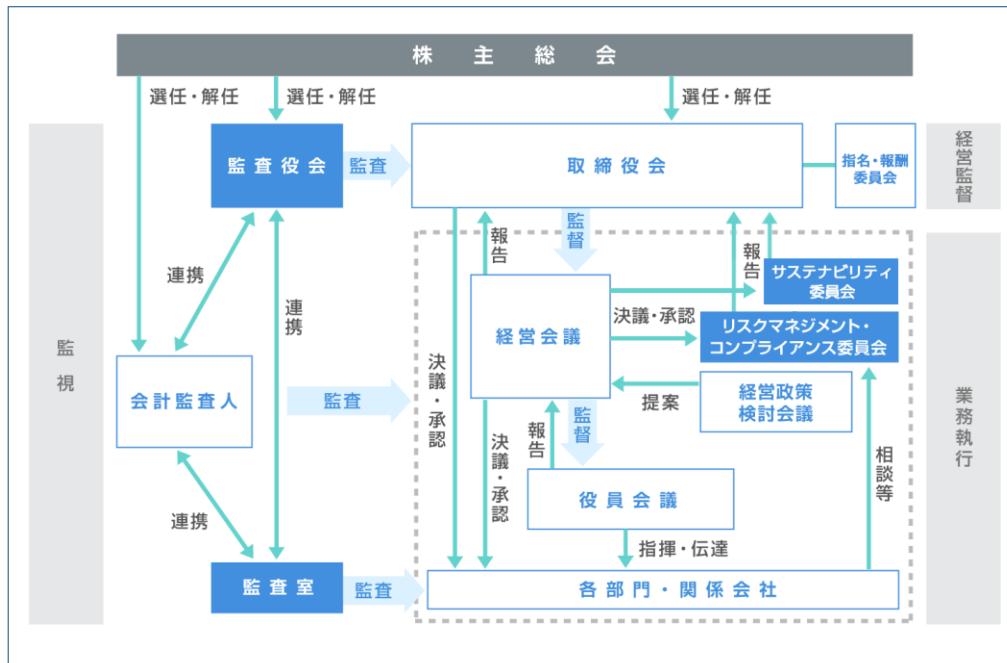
株主総会

選任・解任
選任・解任
選任・解任

監査役会
監査
取締役会
指名・報酬委員会
経営監督

監視

連携
連携
監督
報告
報告
サステナビリティ委員会
経営会議
決議・承認
リスクマネジメント・コンプライアンス委員会
会計監査人
監査
決議・承認
提案
経営政策検討会議
監督
報告
決議・承認
相談等
業務執行
連携
役員会議
指揮・伝達
監査室
監査
各部門・関係会社